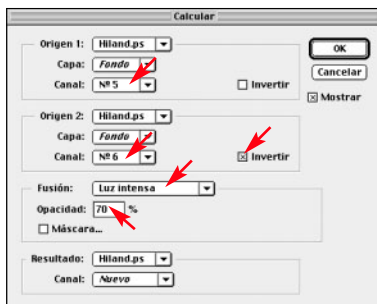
Calcular

Origen 1: Hiland.ps
Capa: Fondo
Canal: Nº 5
Invertir

OK
Cancelar
Mostrar

Origen 2: Hiland.ps
Capa: Fondo
Canal: Nº 6
Invertir

Fusión: Luz intensa
Opacidad: 70 %
Máscara...

Resultado: Hiland.ps
Canal: Nuevo